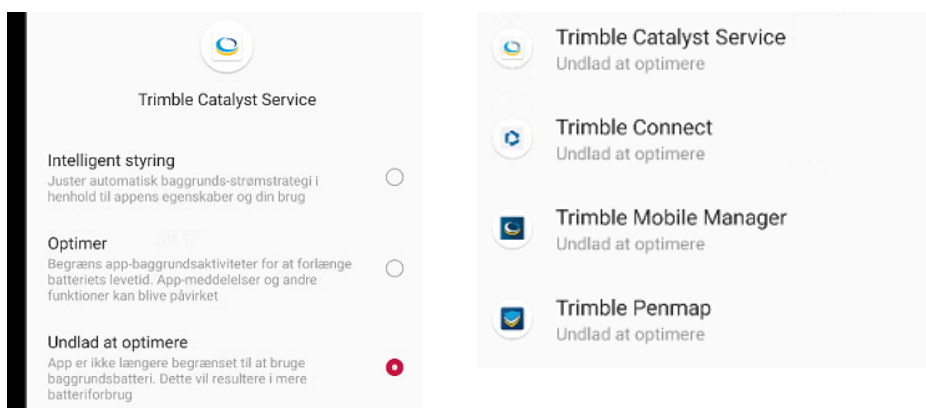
Trimble Catalyst Service

Intelligent styring
Juster automatisk baggrunds-strømstrategi i henhold til appens egenskaber og din brug

Optimer
Begræns app-baggrundsaktiviteter for at forlænge batteriets levetid. App-meddelelser og andre funktioner kan blive påvirket

Undlad at optimere
App er ikke længere begrænset til at bruge baggrundsbatteri. Dette vil resultere i mere batteriforbrug

Trimble Catalyst Service
Undlad at optimere

Trimble Connect
Undlad at optimere

Trimble Mobile Manager
Undlad at optimere

Trimble Penmap
Undlad at optimere